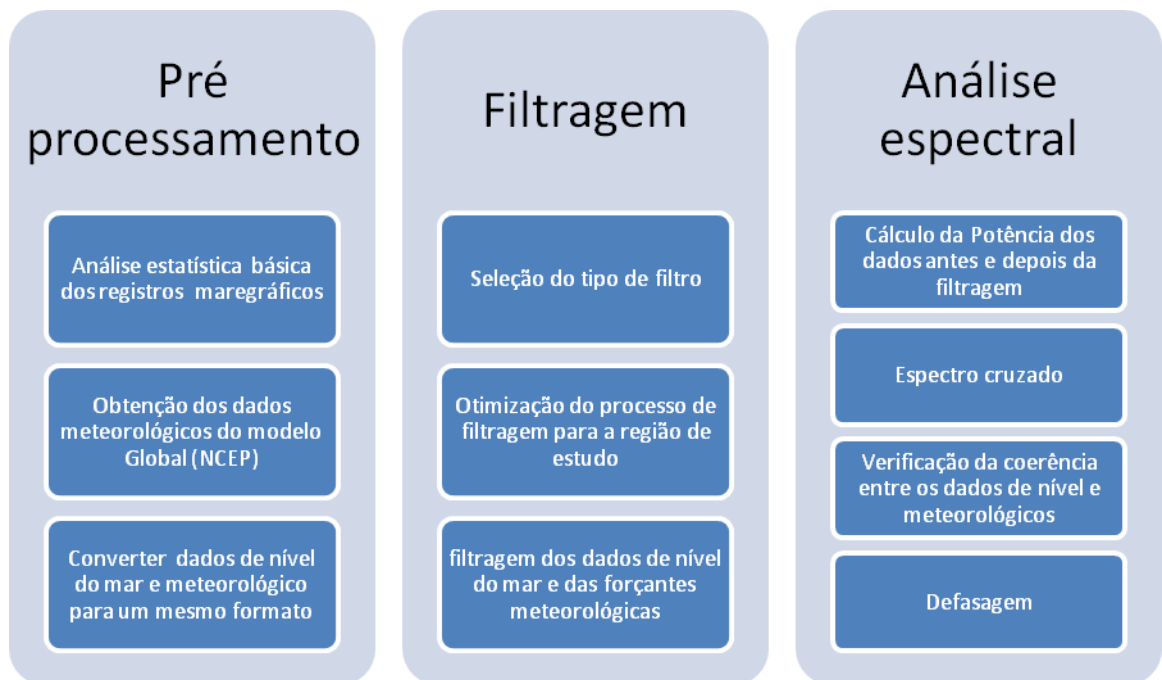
Pré processamento

Análise estatística básica dos registros maregráficos

Obtenção dos dados meteorológicos do modelo Global (NCEP)

Converter dados de nível do mar e meteorológico para um mesmo formato

Filtragem

Seleção do tipo de filtro

Otimização do processo de filtragem para a região de estudo

filtragem dos dados de nível do mar e das forçantes meteorológicas

Análise espectral

Cálculo da Potência dos dados antes e depois da filtragem

Espectro cruzado

Verificação da coerência entre os dados de nível e meteorológicos

Defasagem